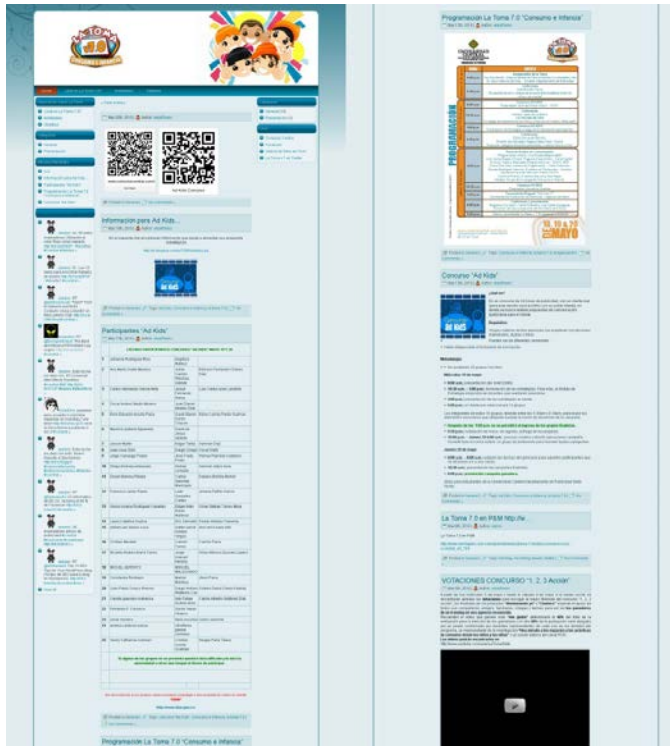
Información para Ad Kids...

Participantes "Ad Kids"

Programación La Toma 7.0 "Consumo e Infancia"

Programación La Toma 7.0 "Consumo e Infancia"

18, 19 y 20 MAYO

Concurso "Ad Kids"

La Toma 7.0 en PEM http://w...

VOTACIONES CONCURSO "1, 2, 3 Acción"

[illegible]